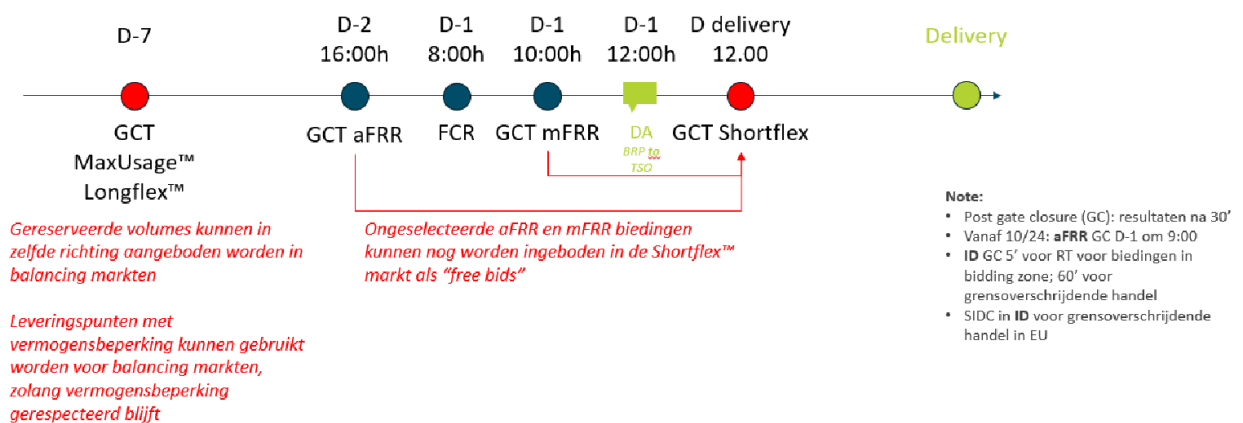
D-7

D-2 16:00h

D-1 8:00h

D-1 10:00h

D-1 12:00h

D delivery 12.00

Delivery

GCT MaxUsage™ Longflex™

GCT aFRR

FCR

GCT mFRR

DA
BRP to TSO

GCT Shortflex

Gereserveerde volumes kunnen in zelfde richting aangeboden worden in balancing markten

Leveringspunten met vermogensbeperking kunnen gebruikt worden voor balancing markten, zolang vermogensbeperking gerespecteerd blijft

Ongeselecteerde aFRR en mFRR biedingen kunnen nog worden ingeboden in de Shortflex™ markt als "free bids"

Note:
• Post gate closure (GC): resultaten na 30'
• Vanaf 10/24: aFRR GC D-1 om 9:00
• ID GC 5' voor RT voor biedingen in bidding zone; 60' voor grensoverschrijdende handel
• SIDC in ID voor grensoverschrijdende handel in EU